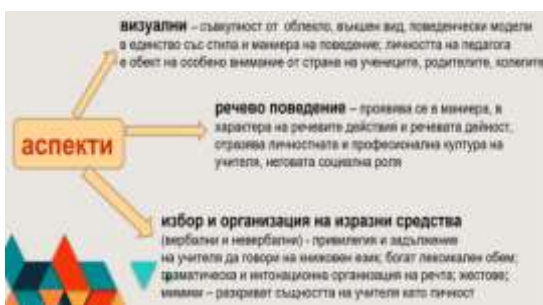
аспекти

визуални – съвкупност от облекло, външен вид, поведенчески модели в единство със стила и маниера на поведение; личността на педагога е обект на особено внимание от страна на учениците, родителите, колегите

речево поведение – проявява се в маниера, в характера на речевите действия и речевата дейност; отразява личностната и професионална култура на учителя, неговата социална роля

избор и организация на изразни средства (вербални и невербални) – привилегия и задължение на учителя да говори на книжовен език; богат лексикален обем; граматическа и интонационна организация на речта; жестове; мимики – разкриват същността на учителя като личност